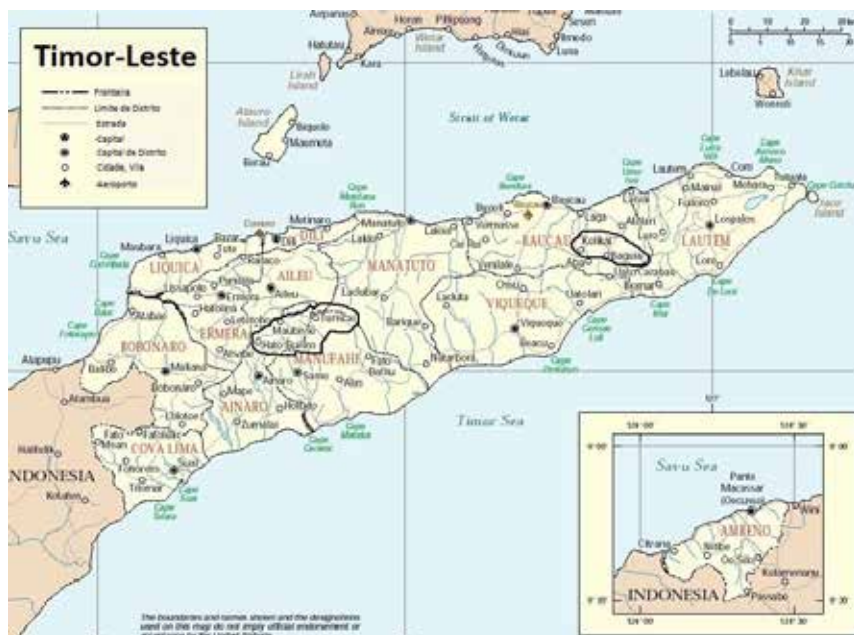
Timor-Leste

Fronteira
Limite de Distrito
Estrada
Capital
Capital de Distrito
Cidade, Vila
Aeroporto

0 10 20

Alor
Kalabahi
Wetar Island
Liran Island
Atauro Island
Beloi
Maumeta
Strait of Wetar
Lebalau
Kisar Island
Wonreli

Savu Sea
Maubara
Liquiça
Bazar
Tete
Dili
Metinaro
Manatuto
Laleia
Laga
Baucau
Vemasse
Lautem
Com
Tutuala
Los Palos
Jaco Island
LIQUICA
DILI
AILEU
MANATUTO
BAUCAU
LAUTEM
ERMERA
Ermera
Aileu
Laclubar
Barique
VIQUEQUE
Viqueque
Uato Lari
BOBONARO
Maliana
Bobonaro
Balibo
Atapupu
Atambua
Turiscai
Maubisse
Hato Builico
Same
MANUFAHI
Alas
Fatuberliu
Natarbora
Beaco
Ainaro
AINARO
Zumalai
Suai
COVA LIMA
Tilomar
Fatululic
Fohorem
NDONESIA
Kolafan
Timor Sea
Cape Cutcut
Cape Bendara
Iliomar
Lore

Savu Sea
Pante Macassar (Oecussi)
AMBENO
Citrana
Wini
Oesilo
Kefamenanu
Passabe
INDONESIA
9° 00'
9° 30'
124° 00'
124° 30'

The boundaries and names shown and the designations used on this map do not imply official endorsement or